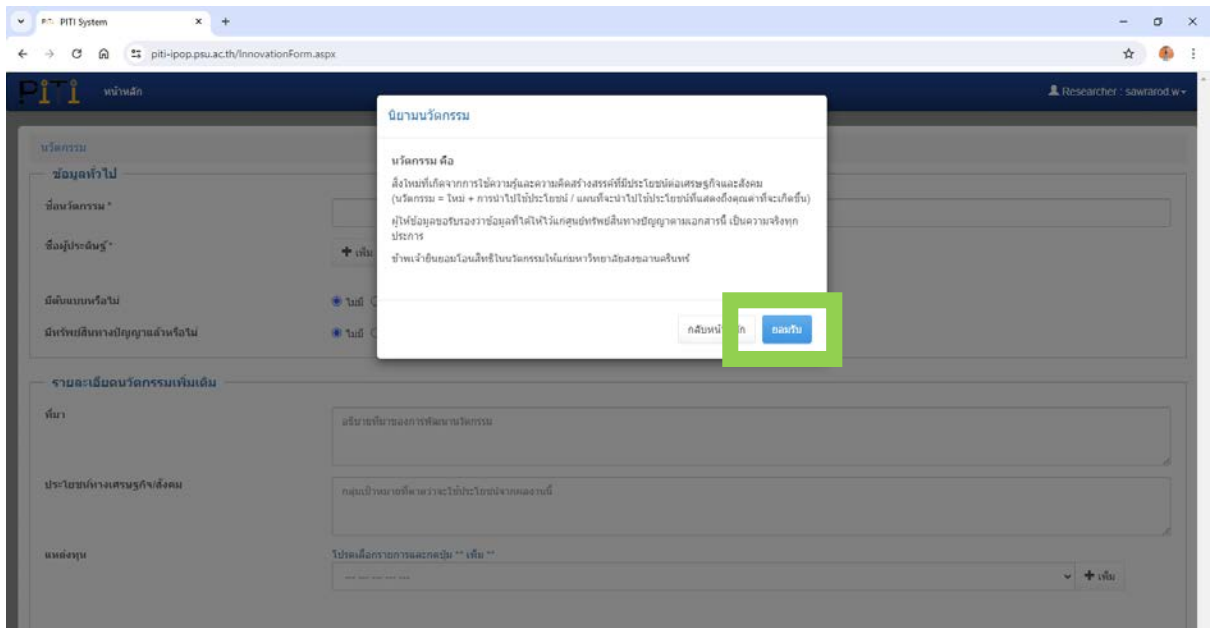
PITI System

piti-ipop.psu.ac.th/InnovationForm.aspx

PITI หน้าหลัก

Researcher : sawrarod.w

นวัตกรรม

ข้อมูลทั่วไป

ชื่อนวัตกรรม *

ชื่อผู้ประดิษฐ์ *

+ เพิ่ม

มีต้นแบบหรือไม่

ไม่มี

มีทรัพย์สินทางปัญญาแล้วหรือไม่

ไม่มี

นิยามนวัตกรรม

นวัตกรรม คือ

สิ่งใหม่ที่เกิดจากการใช้ความรู้และความคิดสร้างสรรค์ที่มีประโยชน์ต่อเศรษฐกิจและสังคม (นวัตกรรม = ใหม่ + การนำไปใช้ประโยชน์ / แผนที่จะนำไปใช้ประโยชน์ที่แสดงถึงคุณค่าที่จะเกิดขึ้น)

ผู้ให้ข้อมูลขอรับรองว่าข้อมูลที่ได้ให้ไว้แก่ศูนย์ทรัพย์สินทางปัญญาตามเอกสารนี้ เป็นความจริงทุกประการ

ข้าพเจ้ายินยอมโอนสิทธิ์ในนวัตกรรมให้แก่มหาวิทยาลัยสงขลานครินทร์

กลับหน้าหลัก ยอมรับ

รายละเอียดนวัตกรรมเพิ่มเติม

ที่มา

อธิบายที่มาของการพัฒนานวัตกรรม

ประโยชน์ทางเศรษฐกิจ/สังคม

กลุ่มเป้าหมายที่คาดว่าจะใช้ประโยชน์จากผลงานนี้

แหล่งทุน

โปรดเลือกรายการและกดปุ่ม ** เพิ่ม **

--- --- --- ---

+ เพิ่ม